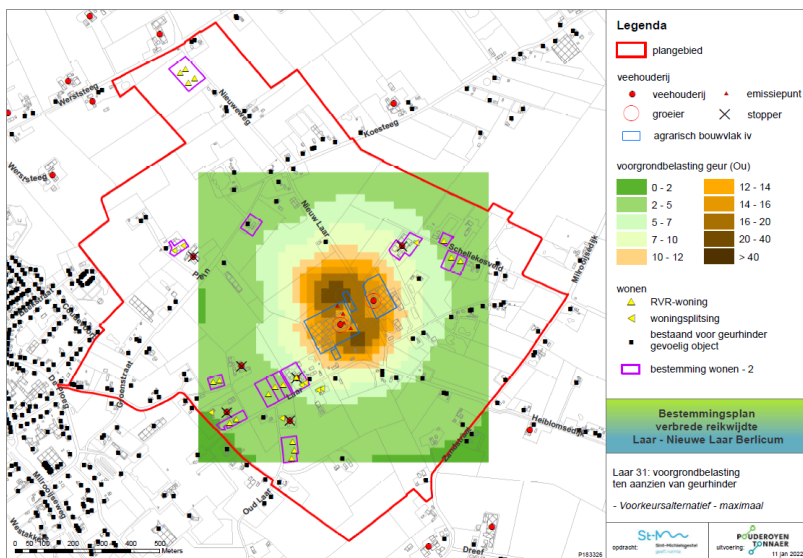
Legenda

plangebied

veehouderij

veehouderij

emissiepunt

groeier

stopper

agrarisch bouwvlak iv

voorgrondbelasting geur (Ou)

| | |
|---|---|
| 0 - 2 | 12 - 14 |
| 2 - 5 | 14 - 16 |
| 5 - 7 | 16 - 20 |
| 7 - 10 | 20 - 40 |
| 10 - 12 | > 40 |

wonen

RVR-woning

woningsplitsing

bestaand voor geurhinder gevoelig object

bestemming wonen - 2

Bestemmingsplan verbrede reikwijdte Laar - Nieuwe Laar Berlicum

Laar 31: voorgrondbelasting ten aanzien van geurhinder

- Voorkeursalternatief - maximaal

opdracht: St-Michielsgestel gemeente

uitvoering: POUDEROYEN TONNAER

11 jan 2022

P183326

Werststeeg

Nieuwesteeg

Koesteeg

Nieuw Laar

Schellekesveld

Hoogveldsestraat

Laar

Pan

Meerstraat

Oud Laar

Dreef

Heiblomsedijk

Molenstraat

Westakker

Mijnsherenlaan

Zandvliet

0 100 200 300 400 500 Meters